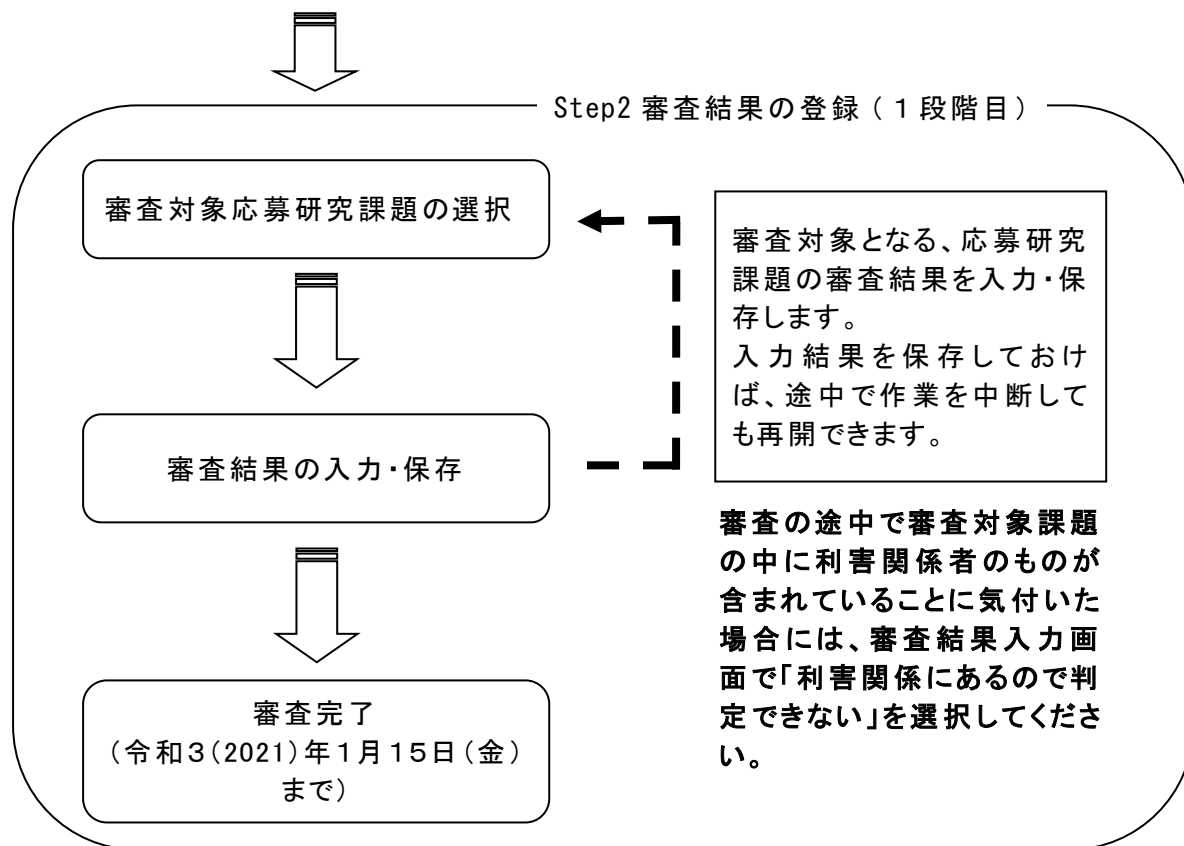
Step2 審査結果の登録（１段階目）

審査対象応募研究課題の選択

審査対象となる、応募研究課題の審査結果を入力・保存します。
入力結果を保存しておけば、途中で作業を中断しても再開できます。

審査結果の入力・保存

審査の途中で審査対象課題の中に利害関係者のものが含まれていることに気付いた場合には、審査結果入力画面で「利害関係にあるので判定できない」を選択してください。

審査完了
（令和3(2021)年1月15日（金）まで）